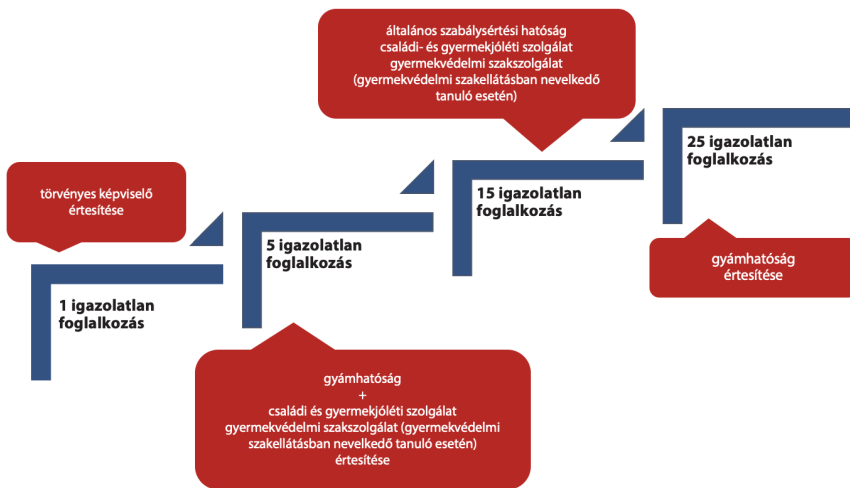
általános szabálysértési hatóság
családi- és gyermekjóléti szolgálat
gyermekvédelmi szakszolgálat
(gyermekvédelmi szakellátásban nevelkedő tanuló esetén)

törvényes képviselő értesítése

25 igazolatlan foglalkozás

15 igazolatlan foglalkozás

5 igazolatlan foglalkozás

gyámhatóság értesítése

1 igazolatlan foglalkozás

gyámhatóság
+
családi és gyermekjóléti szolgálat
gyermekvédelmi szakszolgálat (gyermekvédelmi szakellátásban nevelkedő tanuló esetén)
értesítése